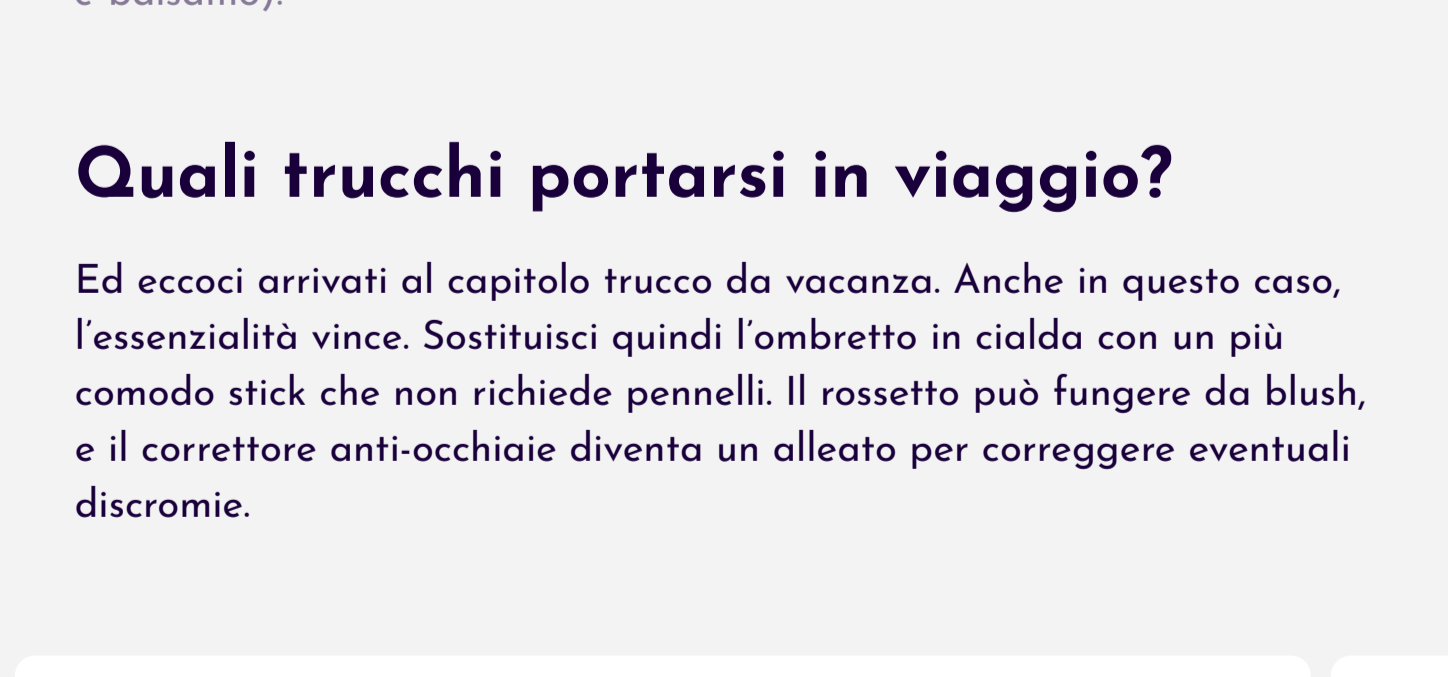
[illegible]

Quali trucchi portarsi in viaggio?

Ed eccoci arrivati al capitolo trucco da vacanza. Anche in questo caso, l'essenzialità vince. Sostituisci quindi l'ombretto in cialda con un più comodo stick che non richiede pennelli. Il rossetto può fungere da blush, e il correttore anti-occhiaie diventa un alleato per correggere eventuali discromie.